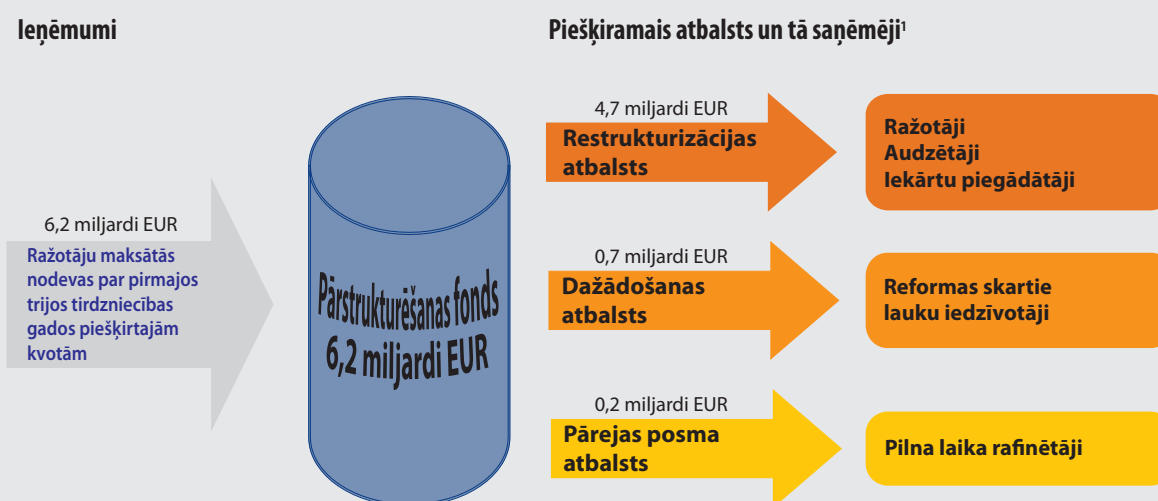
Ieņēmumi

Piešķiramais atbalsts un tā saņēmēji$^{1}$

6,2 miljardi EUR
Ražotāju maksātās nodevas par pirmajos trijos tirdzniecības gados piešķirtajām kvotām

Pārstrukturēšanas fonds
6,2 miljardi EUR

4,7 miljardi EUR
Restrukturizācijas atbalsts

Ražotāji
Audzētāji
Iekārtu piegādātāji

0,7 miljardi EUR
Dažādošanas atbalsts

Reformas skartie lauku iedzīvotāji

0,2 miljardi EUR
Pārejas posma atbalsts

Pilna laika rafinētāji